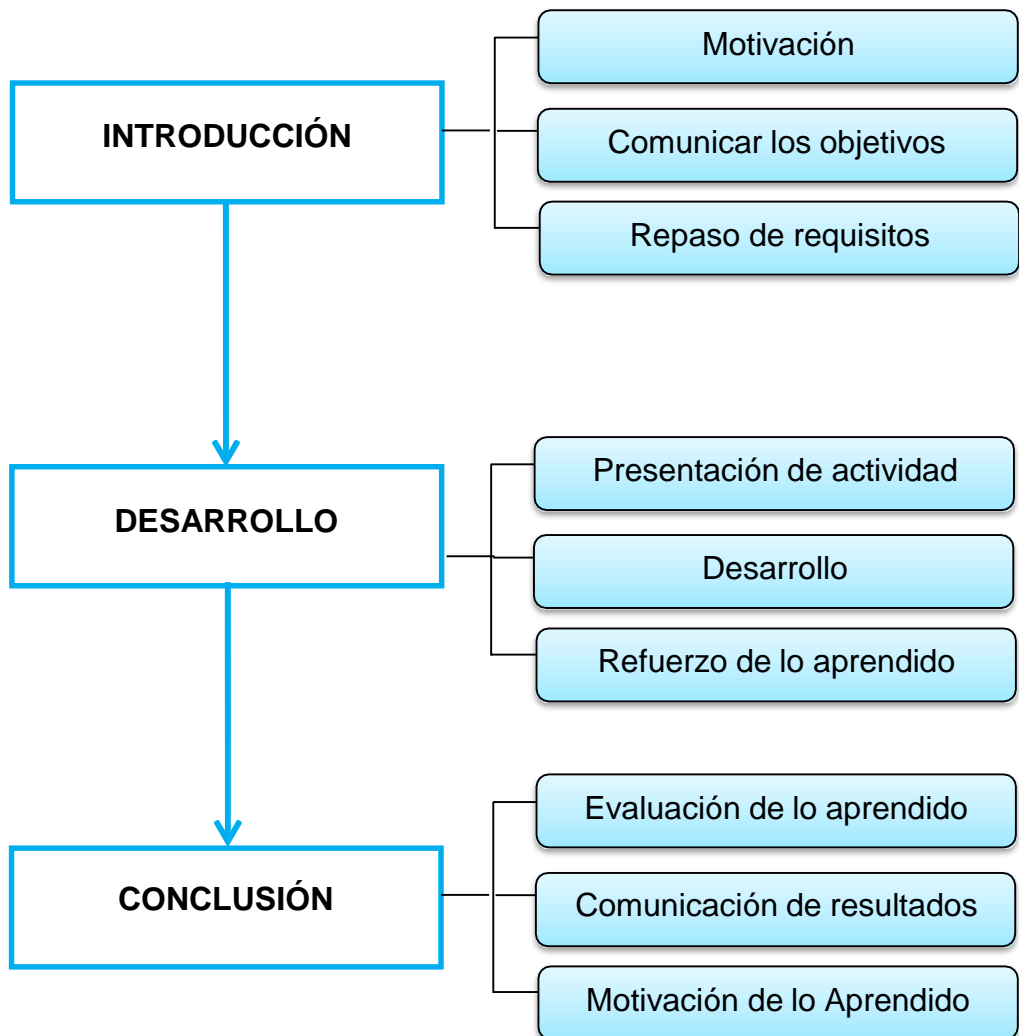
INTRODUCCIÓN

Motivación

Comunicar los objetivos

Repaso de requisitos

DESARROLLO

Presentación de actividad

Desarrollo

Refuerzo de lo aprendido

CONCLUSIÓN

Evaluación de lo aprendido

Comunicación de resultados

Motivación de lo Aprendido